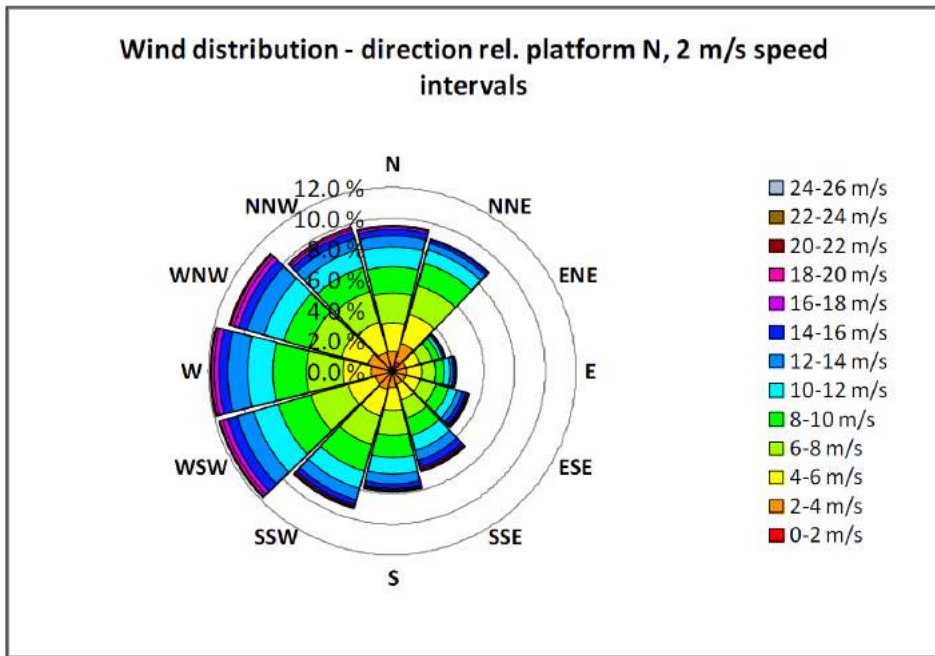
Wind distribution - direction rel. platform N, 2 m/s speed intervals

N
NNE
ENE
E
ESE
SSE
S
SSW
WSW
W
WNW
NNW

12.0 %
10.0 %
8.0 %
6.0 %
4.0 %
2.0 %
0.0 %

24-26 m/s
22-24 m/s
20-22 m/s
18-20 m/s
16-18 m/s
14-16 m/s
12-14 m/s
10-12 m/s
8-10 m/s
6-8 m/s
4-6 m/s
2-4 m/s
0-2 m/s